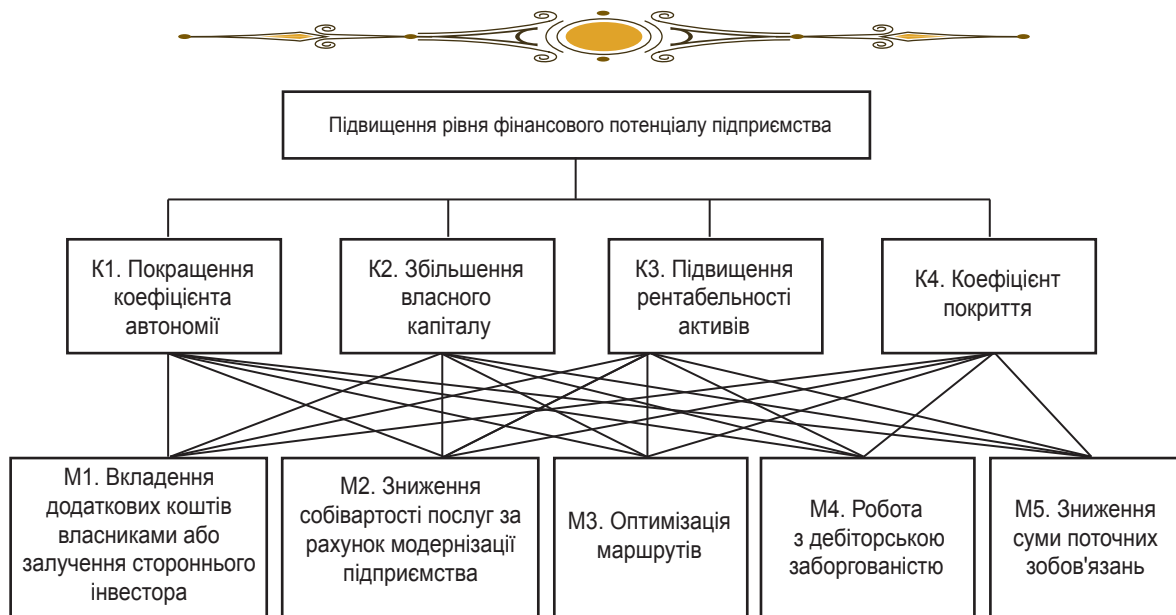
Підвищення рівня фінансового потенціалу підприємства

К1. Покращення коефіцієнта автономії

К2. Збільшення власного капіталу

К3. Підвищення рентабельності активів

К4. Коефіцієнт покриття

М1. Вкладення додаткових коштів власниками або залучення стороннього інвестора

М2. Зниження собівартості послуг за рахунок модернізації підприємства

М3. Оптимізація маршрутів

М4. Робота з дебіторською заборгованістю

М5. Зниження суми поточних зобов'язань